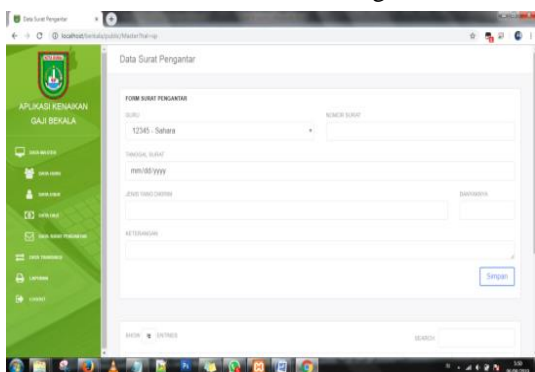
Data Surat Pengantar

localhost/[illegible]

APLIKASI KENAIKAN GAJI BEKALA

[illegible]

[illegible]

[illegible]

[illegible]

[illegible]

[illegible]

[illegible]

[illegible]

Data Surat Pengantar

FORM SURAT PENGANTAR

GURU

12345 - Sahara

NOMOR SURAT

TANGGAL SURAT

mm/dd/yyyy

JENIS YANG DIKIRIM

BANYAKNYA

KETERANGAN

Simpan

SHOW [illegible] ENTRIES

SEARCH

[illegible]